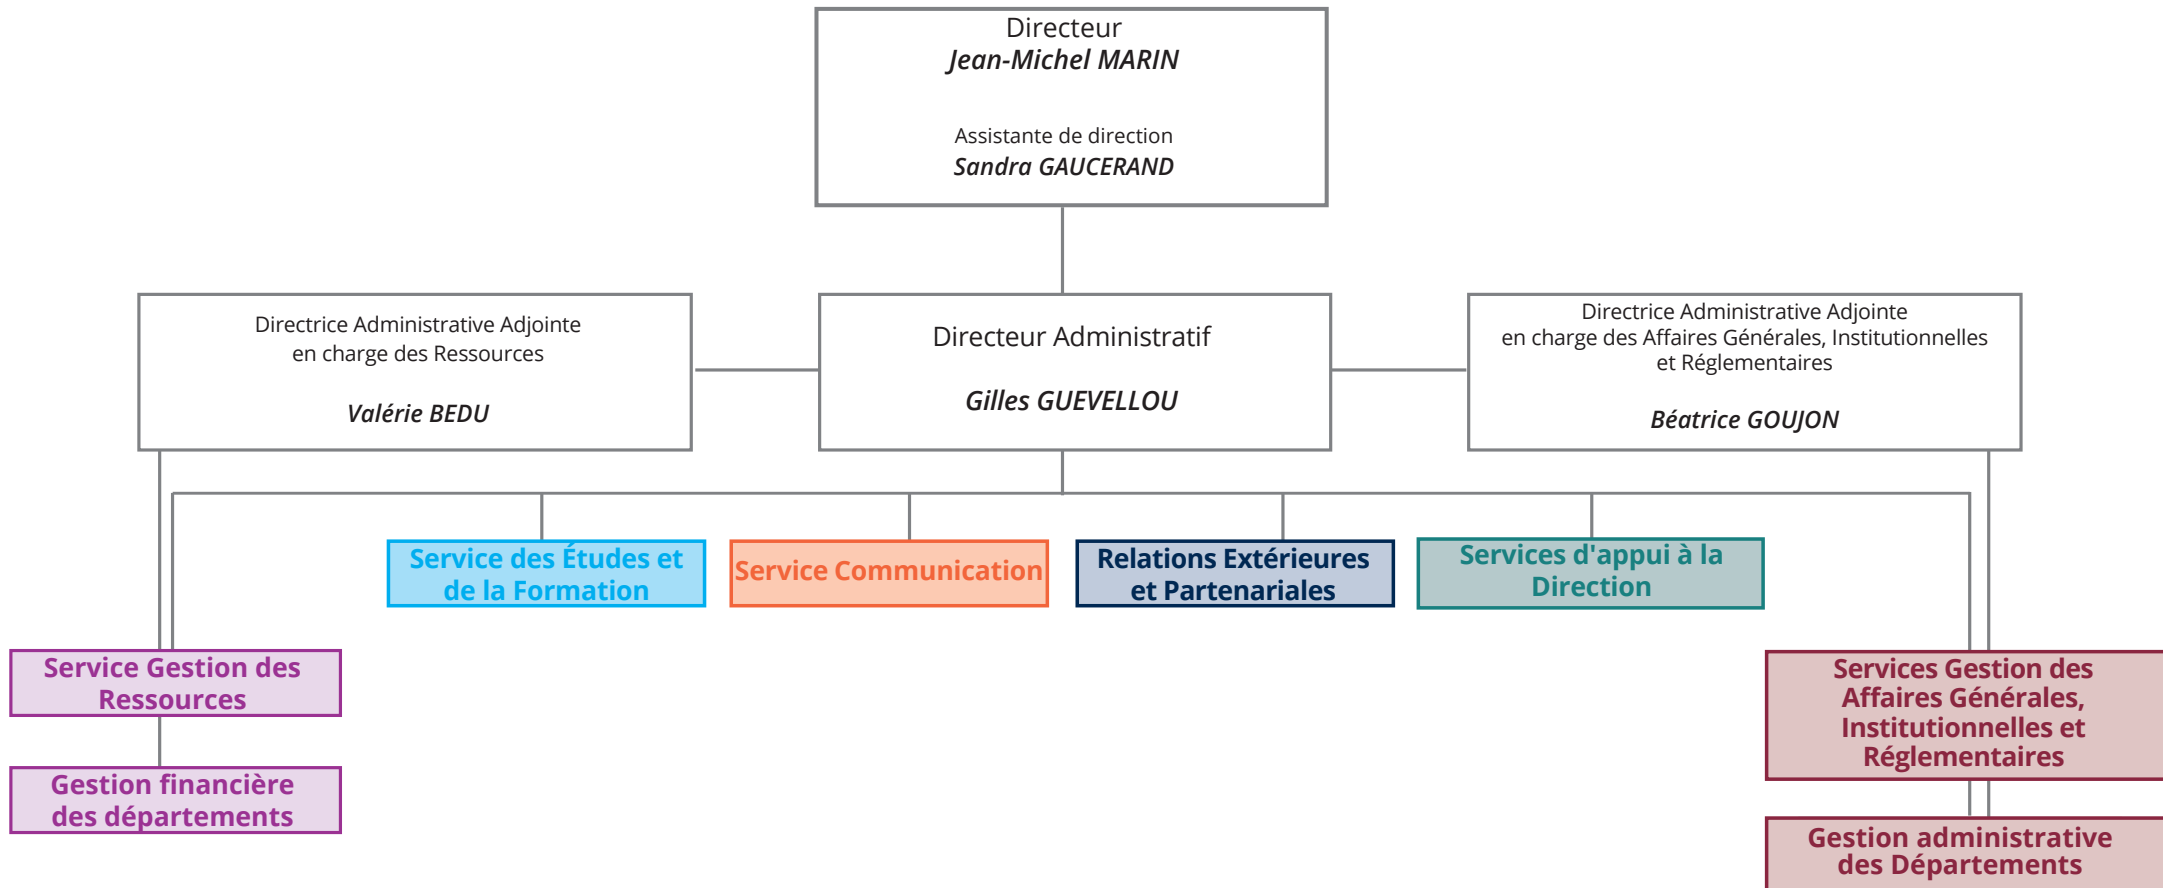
Directeur
Jean-Michel MARIN

Assistante de direction
Sandra GAUCERAND

Directrice Administrative Adjointe en charge des Ressources

Valérie BEDU

Directeur Administratif

Gilles GUEVELLOU

Directrice Administrative Adjointe en charge des Affaires Générales, Institutionnelles et Réglementaires

Béatrice GOUJON

Service des Études et de la Formation

Service Communication

Relations Extérieures et Partenariales

Services d'appui à la Direction

Service Gestion des Ressources

Gestion financière des départements

Services Gestion des Affaires Générales, Institutionnelles et Réglementaires

Gestion administrative des Départements